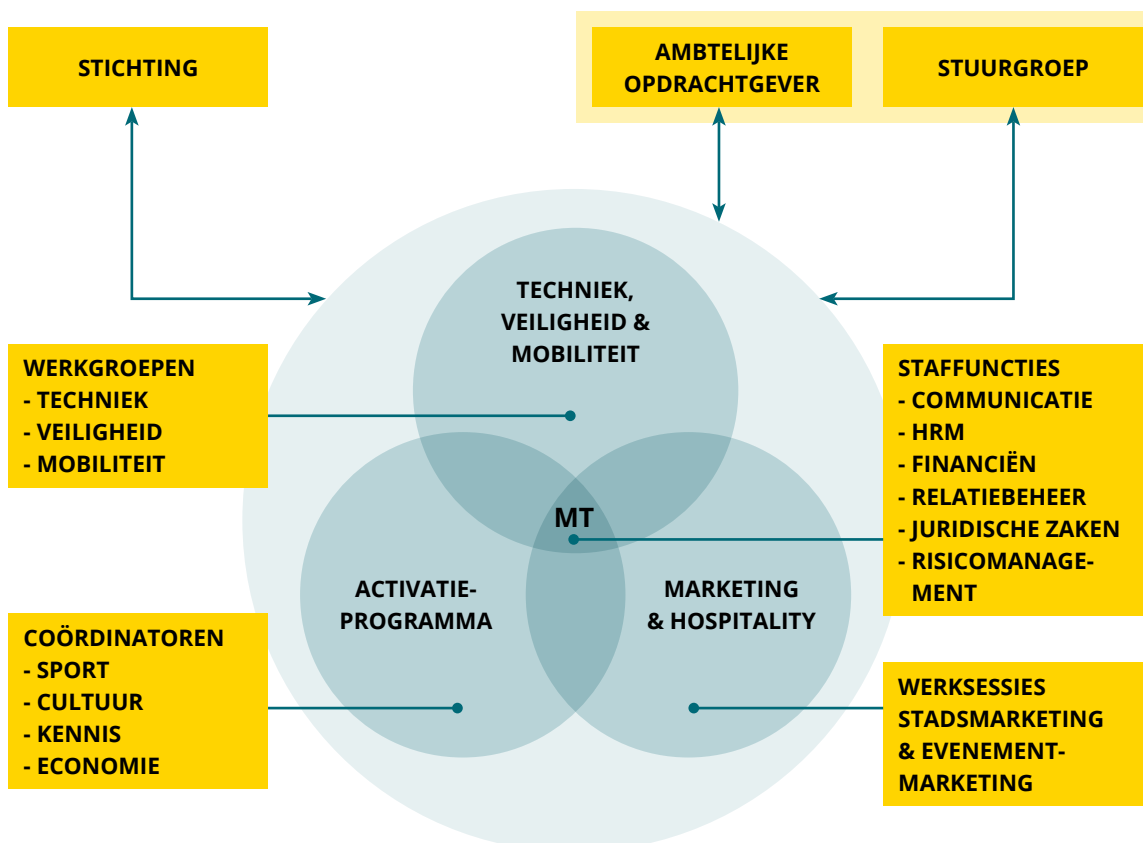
STICHTING

AMBTELIJKE OPDRACHTGEVER

STUURGROEP

TECHNIEK, VEILIGHEID & MOBILITEIT

WERKGROEPEN
- TECHNIEK
- VEILIGHEID
- MOBILITEIT

STAFFUNCTIES
- COMMUNICATIE
- HRM
- FINANCIËN
- RELATIEBEHEER
- JURIDISCHE ZAKEN
- RISICOMANAGEMENT

MT

ACTIVATIEPROGRAMMA

MARKETING & HOSPITALITY

COÖRDINATOREN
- SPORT
- CULTUUR
- KENNIS
- ECONOMIE

WERKSESSIES STADSMARKETING & EVENEMENTMARKETING